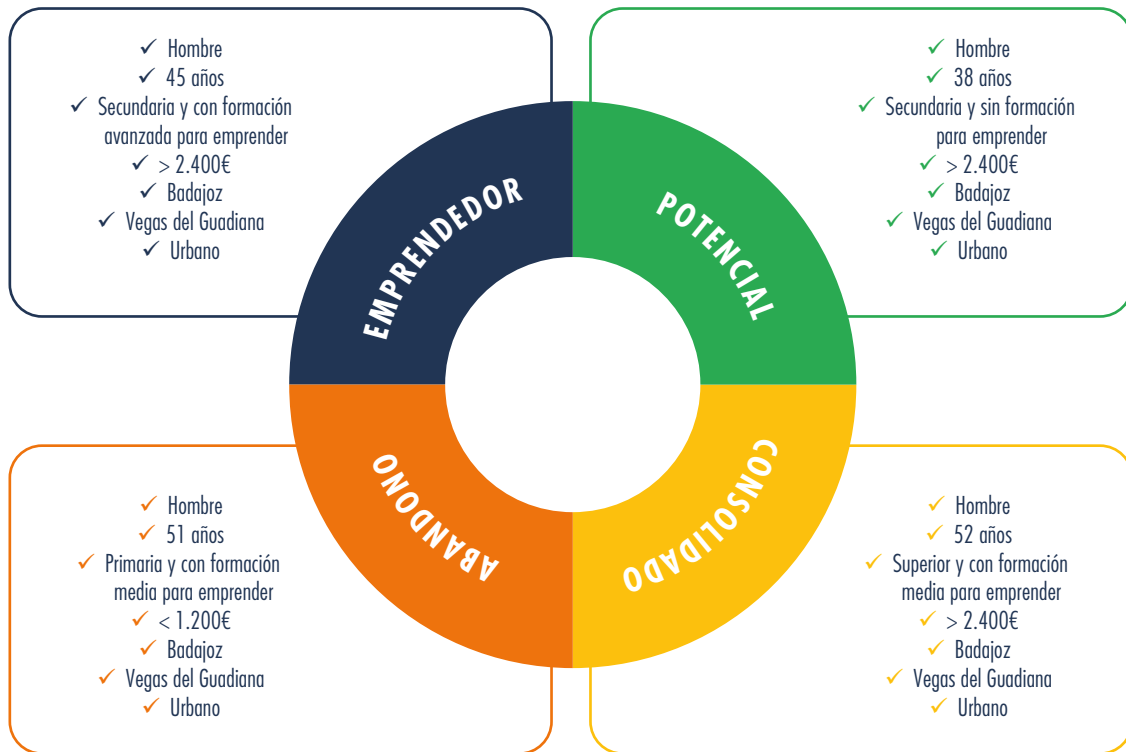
✓ Hombre
✓ 45 años
✓ Secundaria y con formación avanzada para emprender
✓ > 2.400€
✓ Badajoz
✓ Vegas del Guadiana
✓ Urbano

✓ Hombre
✓ 38 años
✓ Secundaria y sin formación para emprender
✓ > 2.400€
✓ Badajoz
✓ Vegas del Guadiana
✓ Urbano

EMPRENDEDOR

POTENCIAL

ABANDONO

CONSOLIDADO

✓ Hombre
✓ 51 años
✓ Primaria y con formación media para emprender
✓ < 1.200€
✓ Badajoz
✓ Vegas del Guadiana
✓ Urbano

✓ Hombre
✓ 52 años
✓ Superior y con formación media para emprender
✓ > 2.400€
✓ Badajoz
✓ Vegas del Guadiana
✓ Urbano